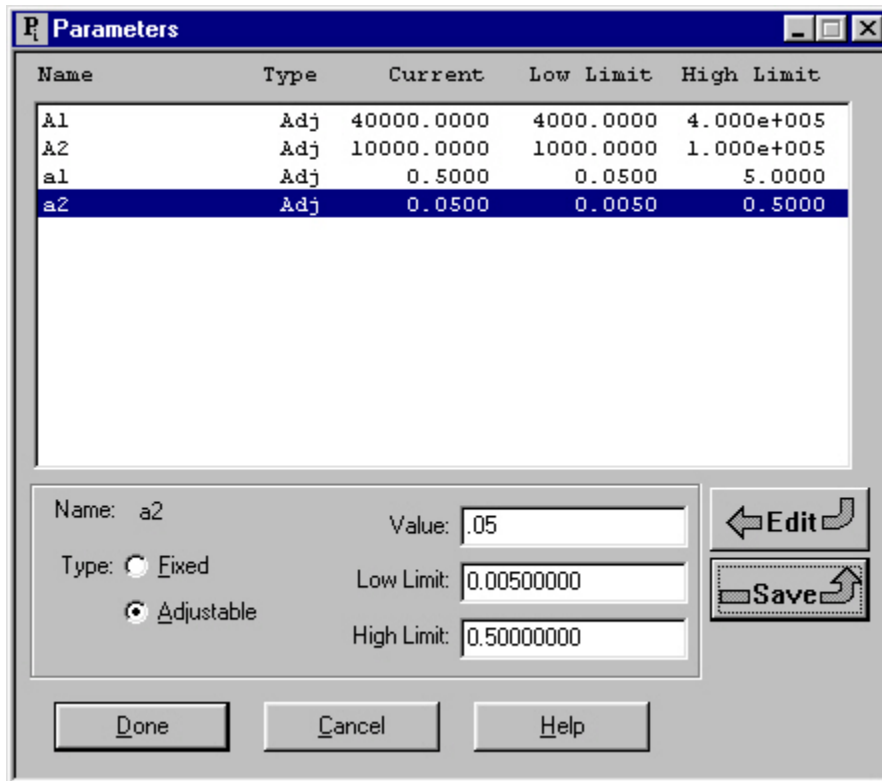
Parameters

| Name | Type | Current | Low Limit | High Limit |
|---|---|---|---|---|
| A1 | Adj | 40000.0000 | 4000.0000 | 4.000e+005 |
| A2 | Adj | 10000.0000 | 1000.0000 | 1.000e+005 |
| a1 | Adj | 0.5000 | 0.0500 | 5.0000 |
| a2 | Adj | 0.0500 | 0.0050 | 0.5000 |

Name: a2

Type: Fixed

Adjustable

Value: .05

Low Limit: 0.00500000

High Limit: 0.50000000

Edit

Save

Done

Cancel

Help